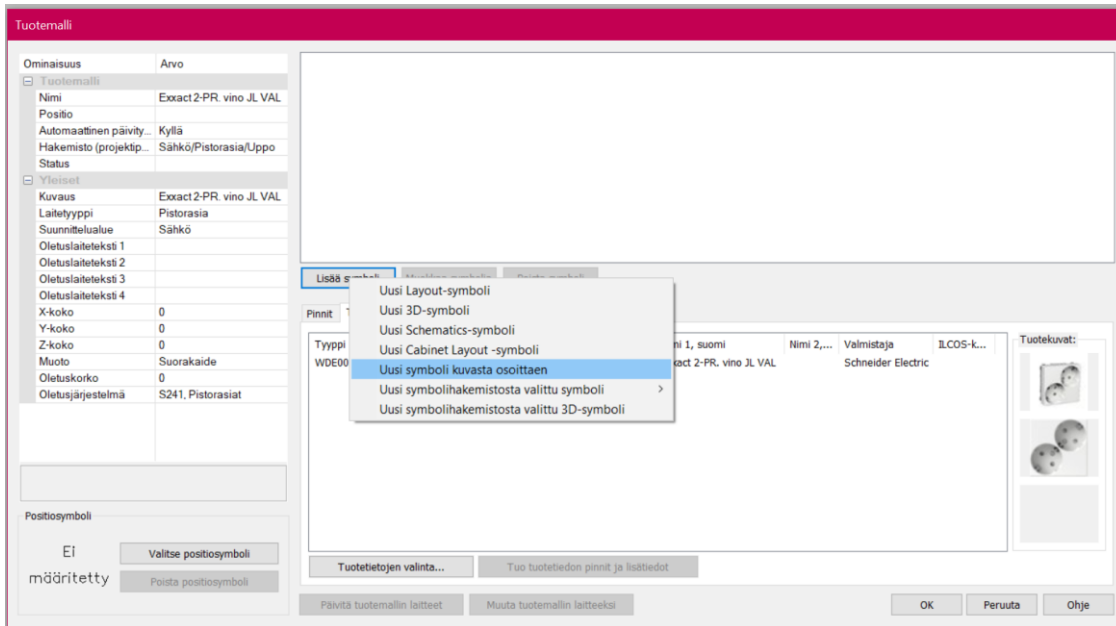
Tuotemalli

| Ominaisuus | Arvo |
|---|---|
| Tuotemalli | |
| Nimi | Exxact 2-PR. vino JL VAL |
| Positio | |
| Automaattinen päivity... | Kyllä |
| Hakemisto (projektip... | Sähkö/Pistorasia/Uppo |
| Status | |
| Yleiset | |
| Kuvaus | Exxact 2-PR. vino JL VAL |
| Laitetyyppi | Pistorasia |
| Suunnittelualue | Sähkö |
| Oletuslaiteteksti 1 | |
| Oletuslaiteteksti 2 | |
| Oletuslaiteteksti 3 | |
| Oletuslaiteteksti 4 | |
| X-koko | 0 |
| Y-koko | 0 |
| Z-koko | 0 |
| Muoto | Suorakaide |
| Oletuskorko | 0 |
| Oletusjärjestelmä | S241, Pistorasiat |

Positiosymboli
Ei määritetty
Valitse positiosymboli
Poista positiosymboli

Lisää symboli
Muokkaa symbolia
Poista symboli

Uusi Layout-symboli
Uusi 3D-symboli
Uusi Schematics-symboli
Uusi Cabinet Layout -symboli
Uusi symboli kuvasta osoittaen
Uusi symbolihakemistosta valittu symboli
Uusi symbolihakemistosta valittu 3D-symboli

Pinnit T

| Tyyppi | ...mi 1, suomi | Nimi 2,... | Valmistaja | ILCOS-k... |
|---|---|---|---|---|
| WDE00 | ...xact 2-PR. vino JL VAL | | Schneider Electric | |

Tuotekuvat:

Tuotetietojen valinta...
Tuo tuotetiedon pinnit ja lisätiedot

Päivitä tuotemallin laitteet
Muuta tuotemallin laitteeksi
OK
Peruuta
Ohje